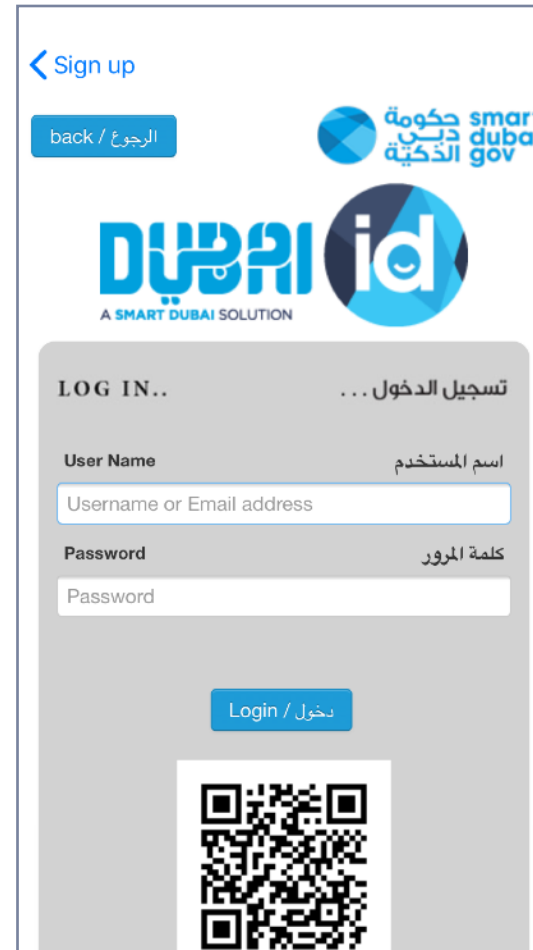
Sign up

back / الرجوع

حكومة دبي الذكية smar duba gov

DUBAI id
A SMART DUBAI SOLUTION

LOG IN..
تسجيل الدخول . . .

User Name
اسم المستخدم

Username or Email address

Password
كلمة المرور

Password

Login / دخول